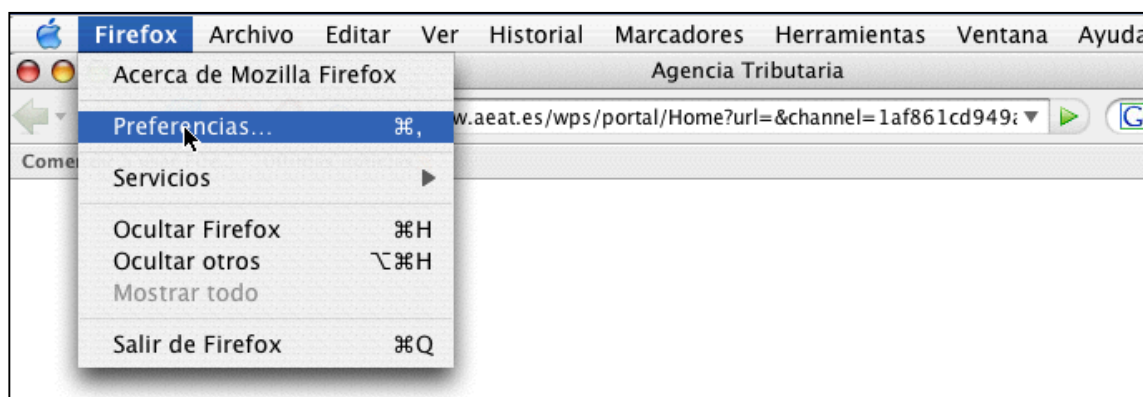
Firefox Archivo Editar Ver Historial Marcadores Herramientas Ventana Ayuda

Acerca de Mozilla Firefox

Agencia Tributaria

Preferencias... ⌘,

w.aeat.es/wps/portal/Home?url=&channel=1af861cd949a

Come

Servicios

Ocultar Firefox ⌘H
Ocultar otros ⌥⌘H
Mostrar todo

Salir de Firefox ⌘Q